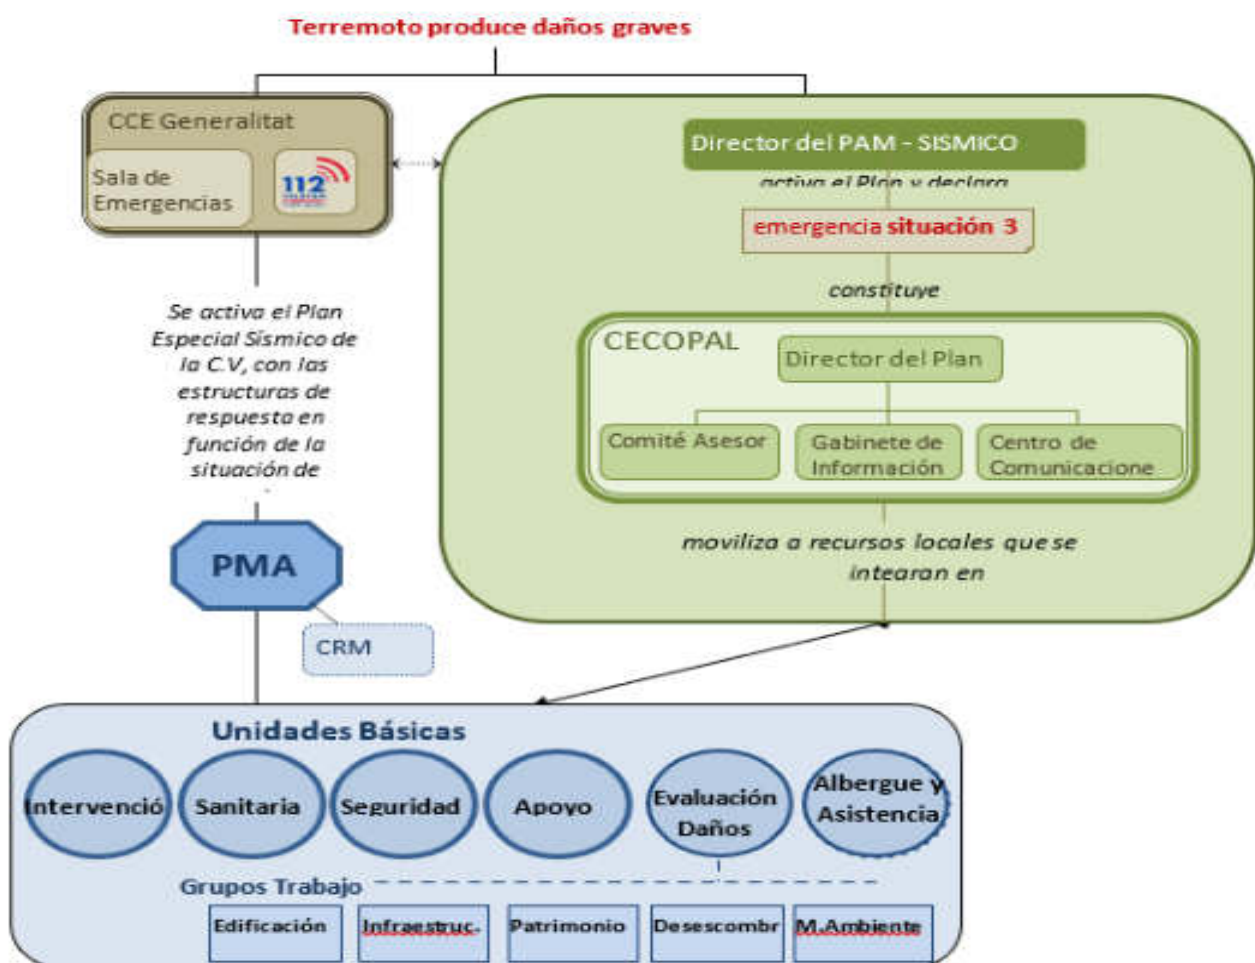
Terremoto produce daños graves

CCE Generalitat

Sala de Emergencias

112

Director del PAM - SISMICO

activa el Plan y declara

emergencia situación 3

constituye

CECOPAL

Director del Plan

Comité Asesor

Gabinete de Información

Centro de Comunicacione

moviliza a recursos locales que se integran en

Se activa el Plan Especial Sísmico de la C.V, con las estructuras de respuesta en función de la situación de

PMA

CRM

Unidades Básicas

Intervenció

Sanitaria

Seguridad

Apoyo

Evaluación Daños

Albergue y Asistencia

Grupos Trabajo

| Edificación | Infraestruc. | Patrimonio | Desescombr | M.Ambiente |
|---|---|---|---|---|